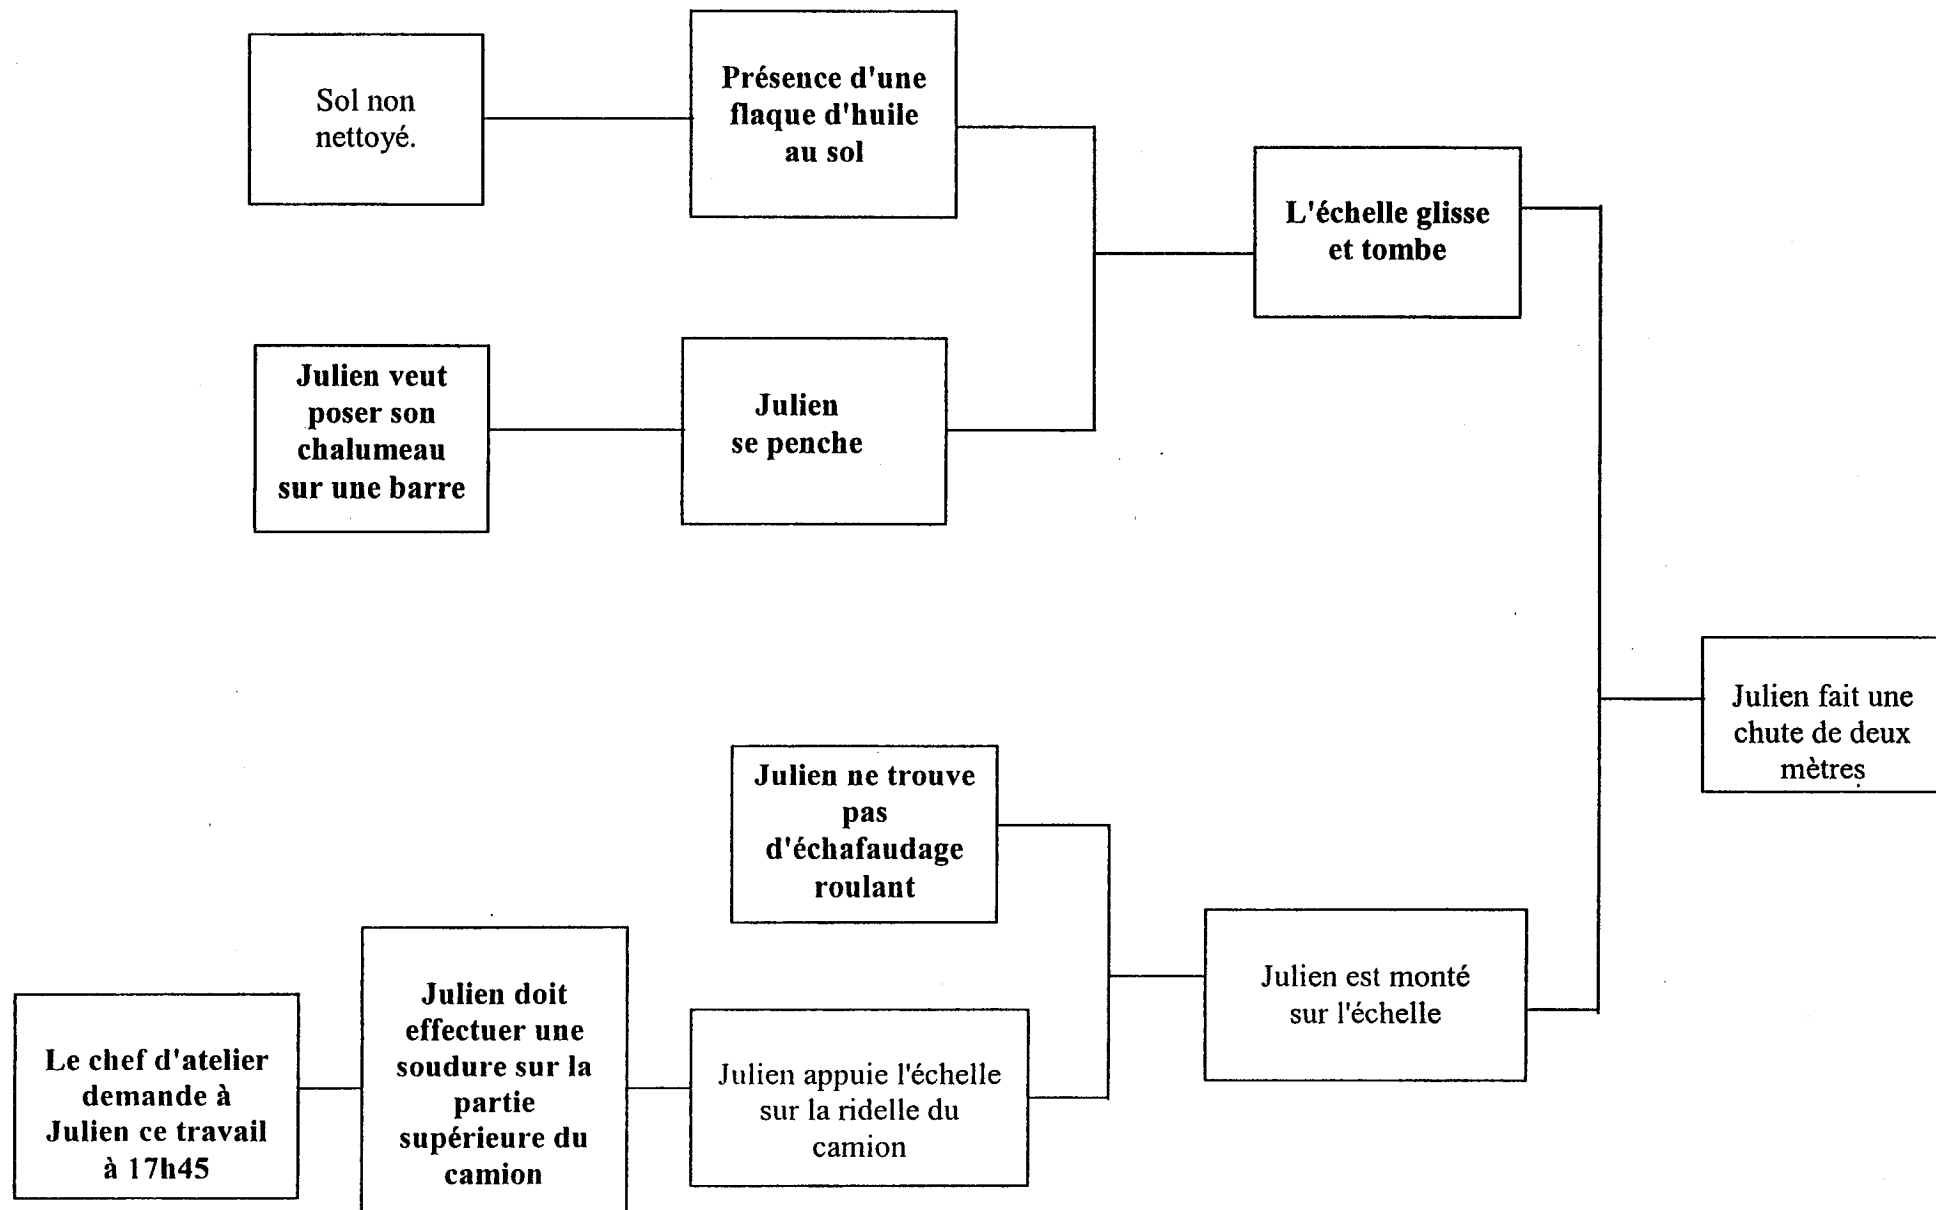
Sol non nettoyé.

Présence d'une flaque d'huile au sol

L'échelle glisse et tombe

Julien veut poser son chalumeau sur une barre

Julien se penche

Julien fait une chute de deux mètres

Julien ne trouve pas d'échafaudage roulant

Julien est monté sur l'échelle

Le chef d'atelier demande à Julien ce travail à 17h45

Julien doit effectuer une soudure sur la partie supérieure du camion

Julien appuie l'échelle sur la ridelle du camion